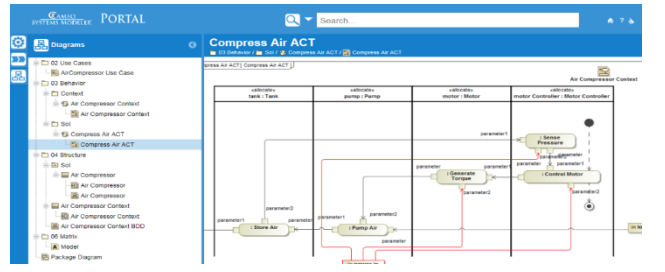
CAMEO SYSTEMS MODELER PORTAL

Search...

Diagrams

02 Use Cases
AirCompressor Use Case
03 Behavior
Context
Air Compressor Context
Air Compressor Context
Sol
Compress Air ACT
Compress Air ACT
04 Structure
Sol
Air Compressor
Air Compressor
Air Compressor
Air Compressor Context
Air Compressor Context
Air Compressor Context BDD
06 Matrix
Model
Package Diagram

Compress Air ACT
03 Behavior / Sol / Compress Air ACT / Compress Air ACT

press Air ACT] Compress Air ACT

Air Compressor Context

| «allocate» tank : Tank | «allocate» pump : Pump | «allocate» motor : Motor | «allocate» motor Controller : Motor Controller |
|---|---|---|---|

parameter1
: Sense Pressure
parameter
parameter
parameter
: Generate Torque
parameter
: Control Motor
parameter1
parameter2
parameter1
parameter2
: Store Air
parameter1
: Pump Air
parameter
parameter